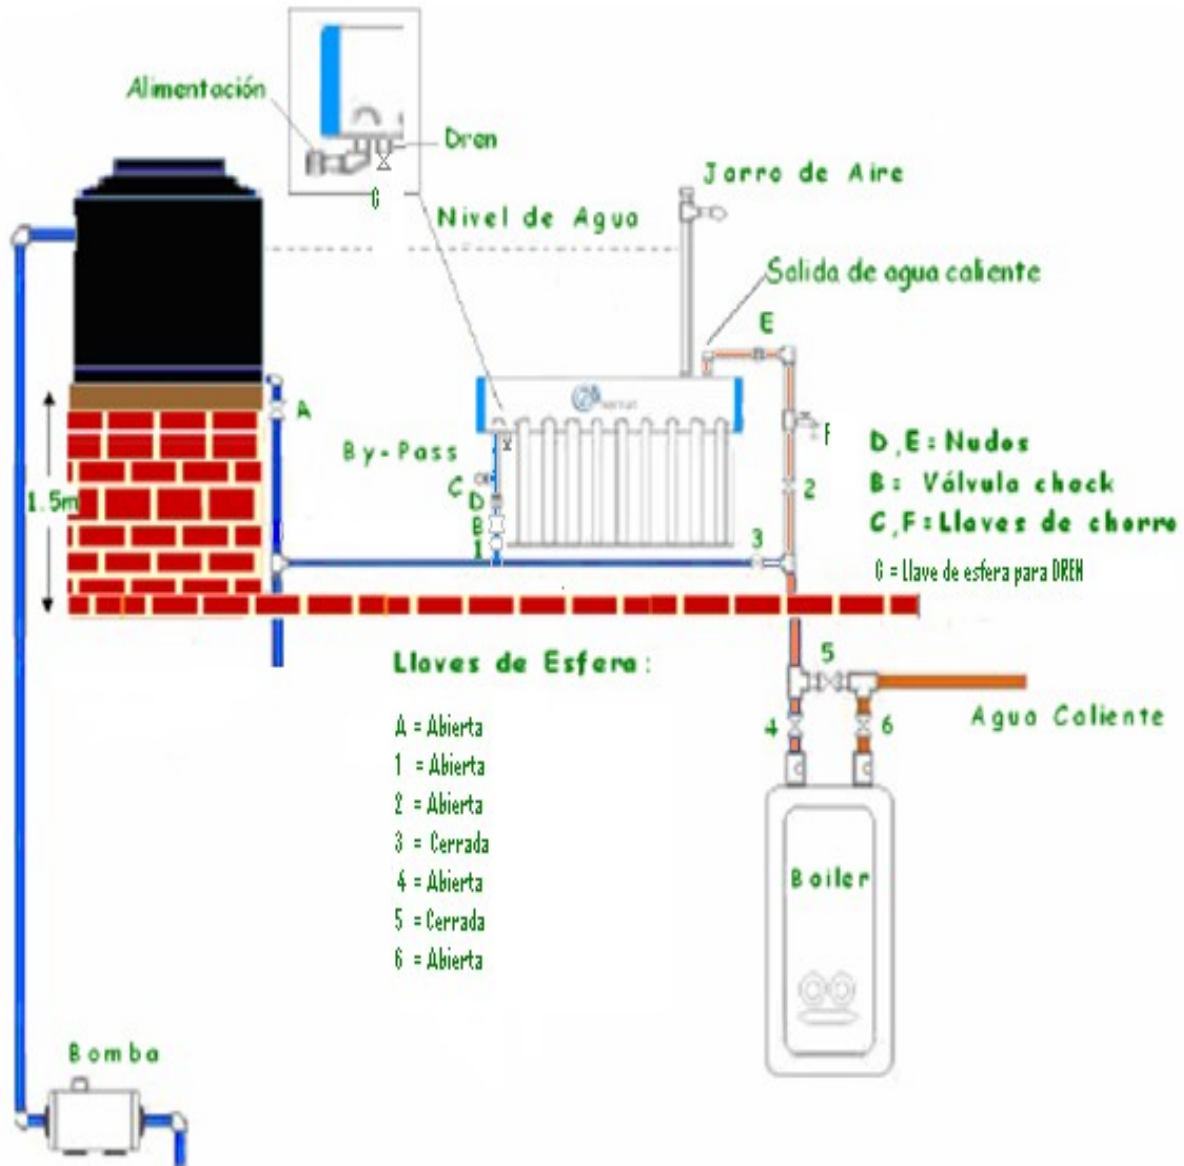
Alimentación

Dren

G

Jarro de Aire

Nivel de Agua

Salida de agua caliente

E

A

By-Pass

C

D

B

1

1.5m

F

2

3

D, E: Nudos

B: Válvula chack

C, F: Llaves de chorro

G = Llave de esfera para DREN

Llaves de Esfera:

A = Abierta
1 = Abierta
2 = Abierta
3 = Cerrada
4 = Abierta
5 = Cerrada
6 = Abierta

5

4

6

Agua Caliente

Boiler

Bomba